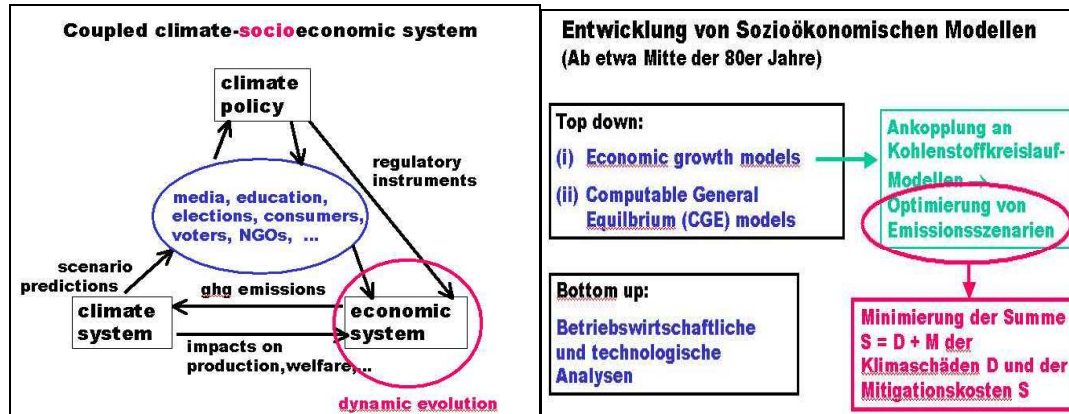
Coupled climate-socioeconomic system

climate policy

regulatory instruments

media, education, elections, consumers, voters, NGOs, ...

scenario predictions

ghg emissions

climate system

economic system

impacts on production,welfare,..

dynamic evolution

Entwicklung von Sozioökonomischen Modellen
(Ab etwa Mitte der 80er Jahre)

Top down:
(i) Economic growth models
(ii) Computable General Equilbrium (CGE) models

Ankopplung an Kohlenstoffkreislauf-Modellen →
Optimierung von Emissionsszenarien

Bottom up:
Betriebswirtschaftliche und technologische Analysen

Minimierung der Summe S = D + M der Klimaschäden D und der Mitigationskosten S